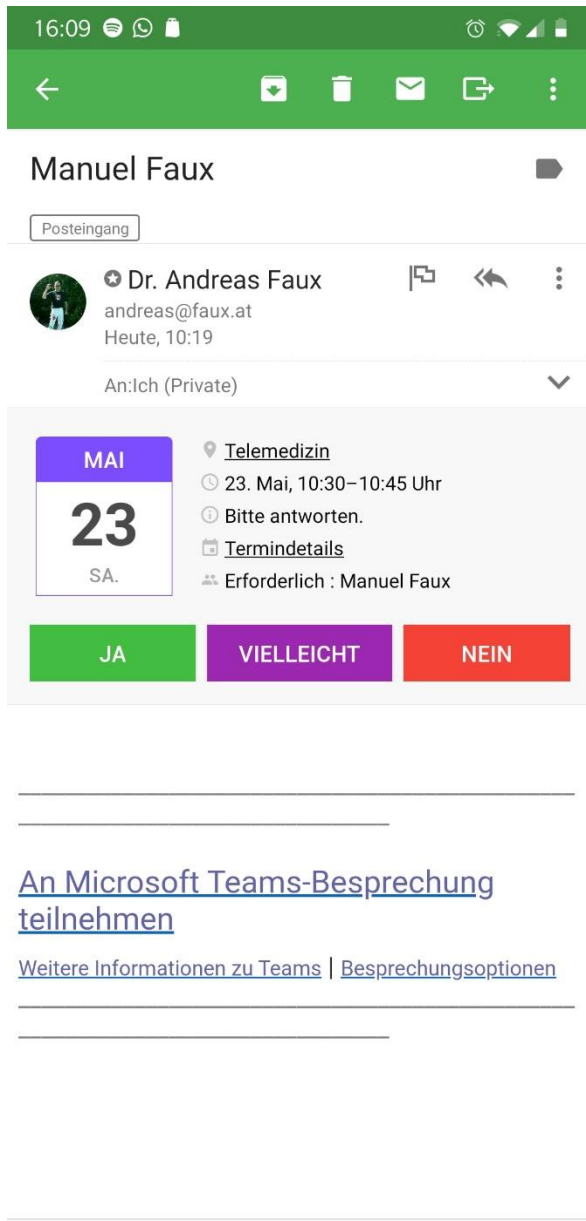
16:09

Manuel Faux

Posteingang

Dr. Andreas Faux
andreas@faux.at
Heute, 10:19

An:Ich (Private)

MAI
23
SA.

Telemedizin
23. Mai, 10:30–10:45 Uhr
Bitte antworten.
Termindetails
Erforderlich : Manuel Faux

JA | VIELLEICHT | NEIN

________________________________________________________________________________

An Microsoft Teams-Besprechung teilnehmen

Weitere Informationen zu Teams | Besprechungsoptionen

________________________________________________________________________________